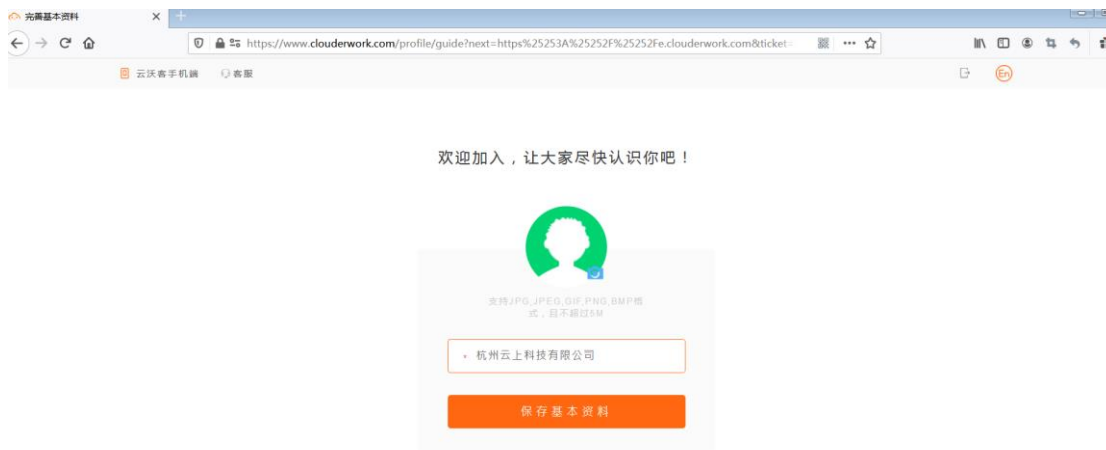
完善基本资料

https://www.clouderwork.com/profile/guide?next=https%25253A%25252F%25252Fe.clouderwork.com&ticket-

云沃客手机端 客服

En

欢迎加入，让大家尽快认识你吧！

支持JPG,JPEG,GIF,PNG,BMP格式，且不超过5M

* 杭州云上科技有限公司

保存基本资料